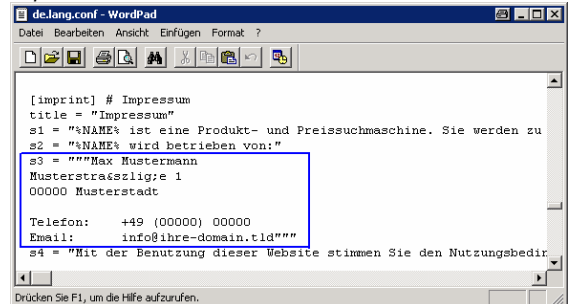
de.lang.conf - WordPad

Datei Bearbeiten Ansicht Einfügen Format ?

[imprint] # Impressum
title = "Impressum"
s1 = "%NAME% ist eine Produkt- und Preissuchmaschine. Sie werden zu
s2 = "%NAME% wird betrieben von:"
s3 = """Max Mustermann
Musterstra&szlig;e 1
00000 Musterstadt

Telefon: +49 (00000) 00000
Email: info@ihre-domain.tld"""
s4 = "Mit der Benutzung dieser Website stimmen Sie den Nutzungsbedir

Drücken Sie F1, um die Hilfe aufzurufen.